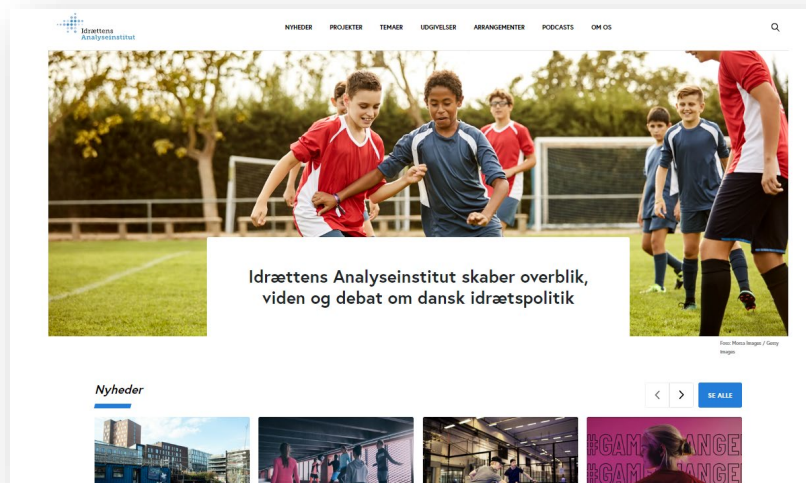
Idrættens Analyseinstitut

NYHEDER PROJEKTER TEMAER UDGIVELSER ARRANGEMENTER PODCASTS OM OS

Idrættens Analyseinstitut skaber overblik, viden og debat om dansk idrætspolitik

Foto: Mosca Images / Getty Images

Nyheder

SE ALLE

#GAMECHANGE
#GAMECHANGE